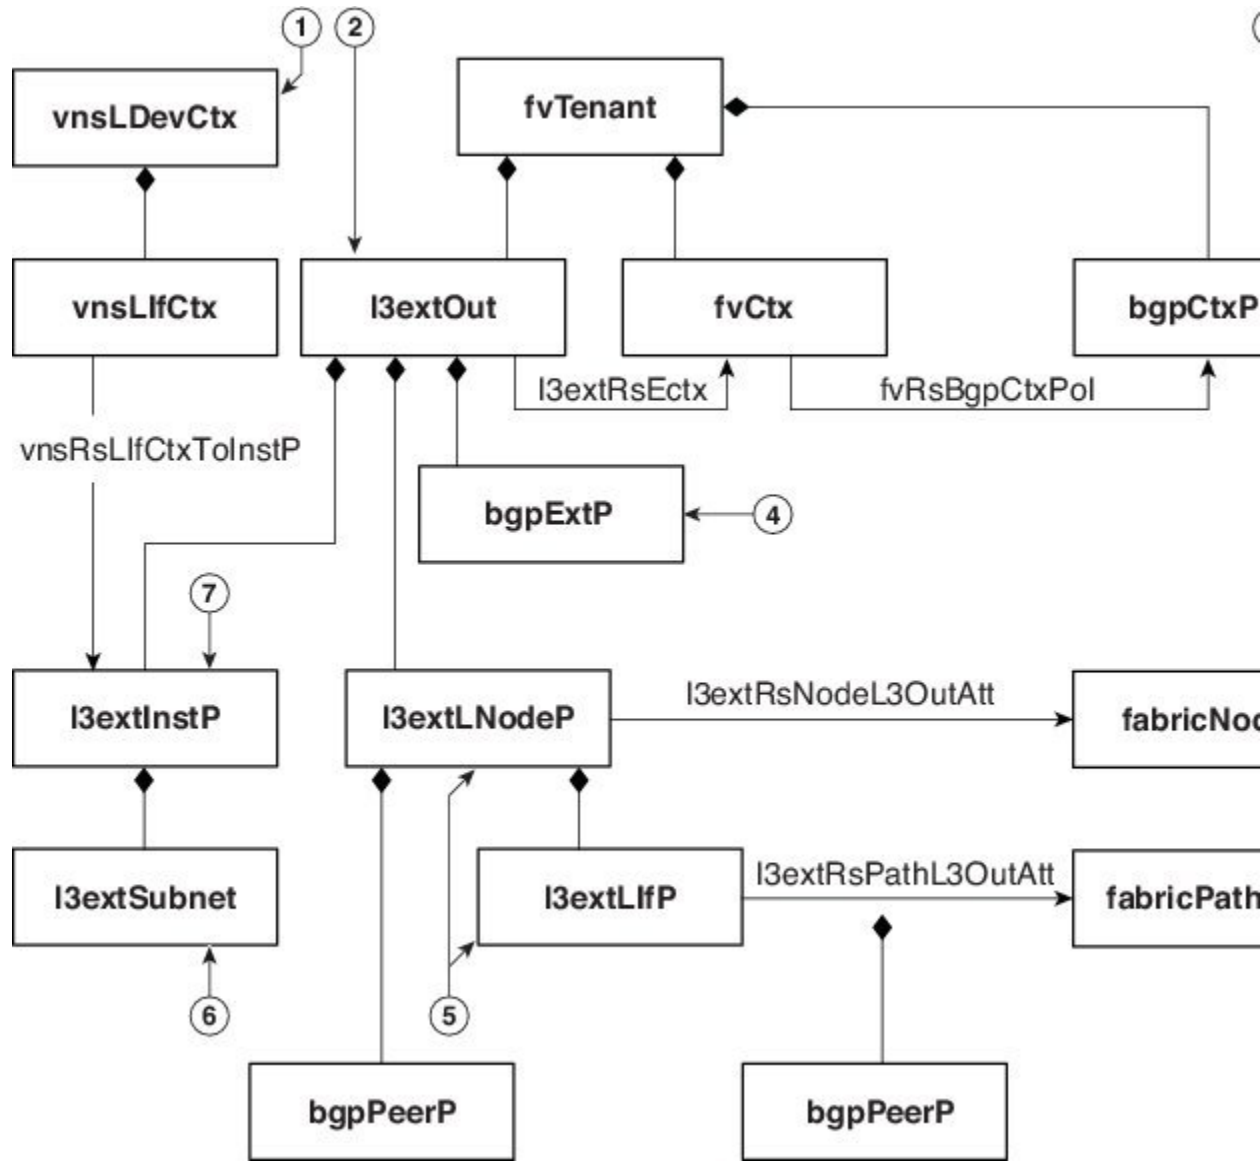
1
2
vnsLDevCtx
fvTenant
vnsLIfCtx
l3extOut
fvCtx
bgpCtxP
l3extRsEctx
fvRsBgpCtxPol
vnsRsLIfCtxToInstP
bgpExtP
4
7
l3extInstP
l3extLNodeP
l3extRsNodeL3OutAtt
fabricNod
l3extSubnet
l3extLIfP
l3extRsPathL3OutAtt
fabricPath
6
5
bgpPeerP
bgpPeerP